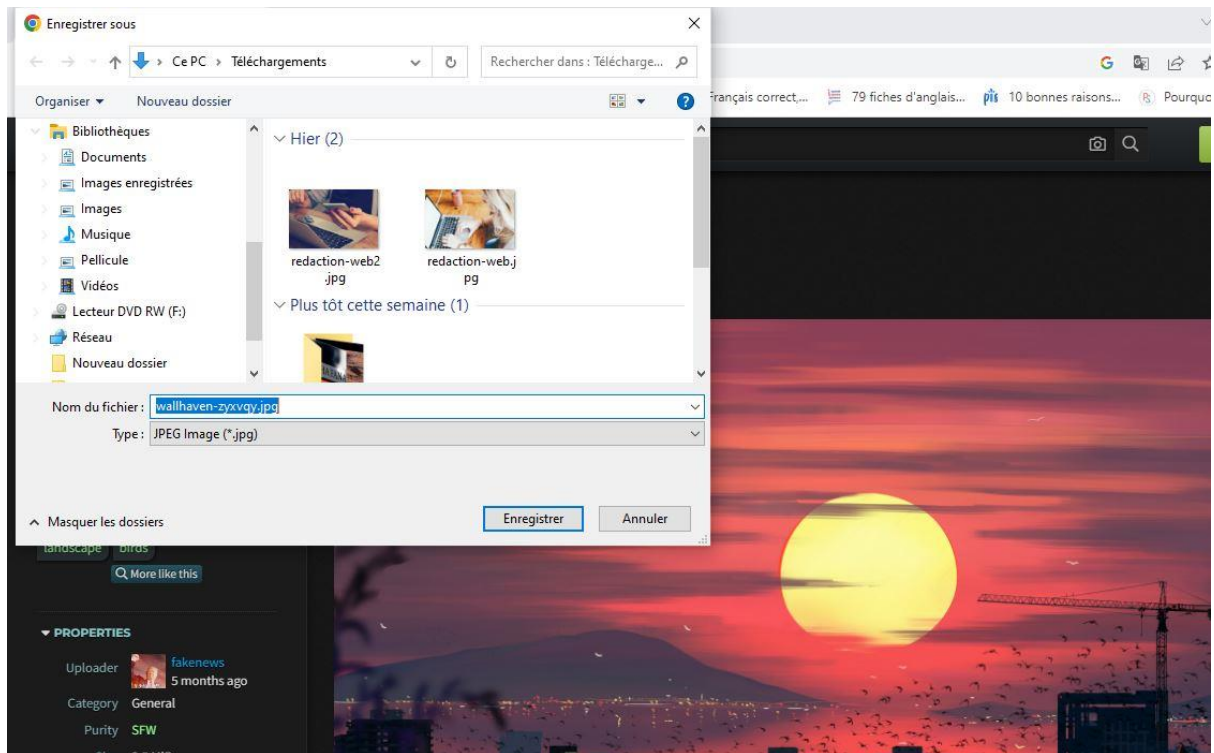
Enregistrer sous

Ce PC › Téléchargements

Rechercher dans : Télécharge...

Organiser ▾ Nouveau dossier

Bibliothèques
Documents
Images enregistrées
Images
Musique
Pellicule
Vidéos
Lecteur DVD RW (F:)
Réseau
Nouveau dossier

Hier (2)

redaction-web2.jpg

redaction-web.jpg

Plus tôt cette semaine (1)

Nom du fichier : wallhaven-zyxvqy.jpg

Type : JPEG Image (*.jpg)

Masquer les dossiers

Enregistrer

Annuler

Français correct,... 79 fiches d'anglais... 10 bonnes raisons... Pourquo

landscape birds

More like this

PROPERTIES

Uploader fakenews 5 months ago

Category General

Purity SFW